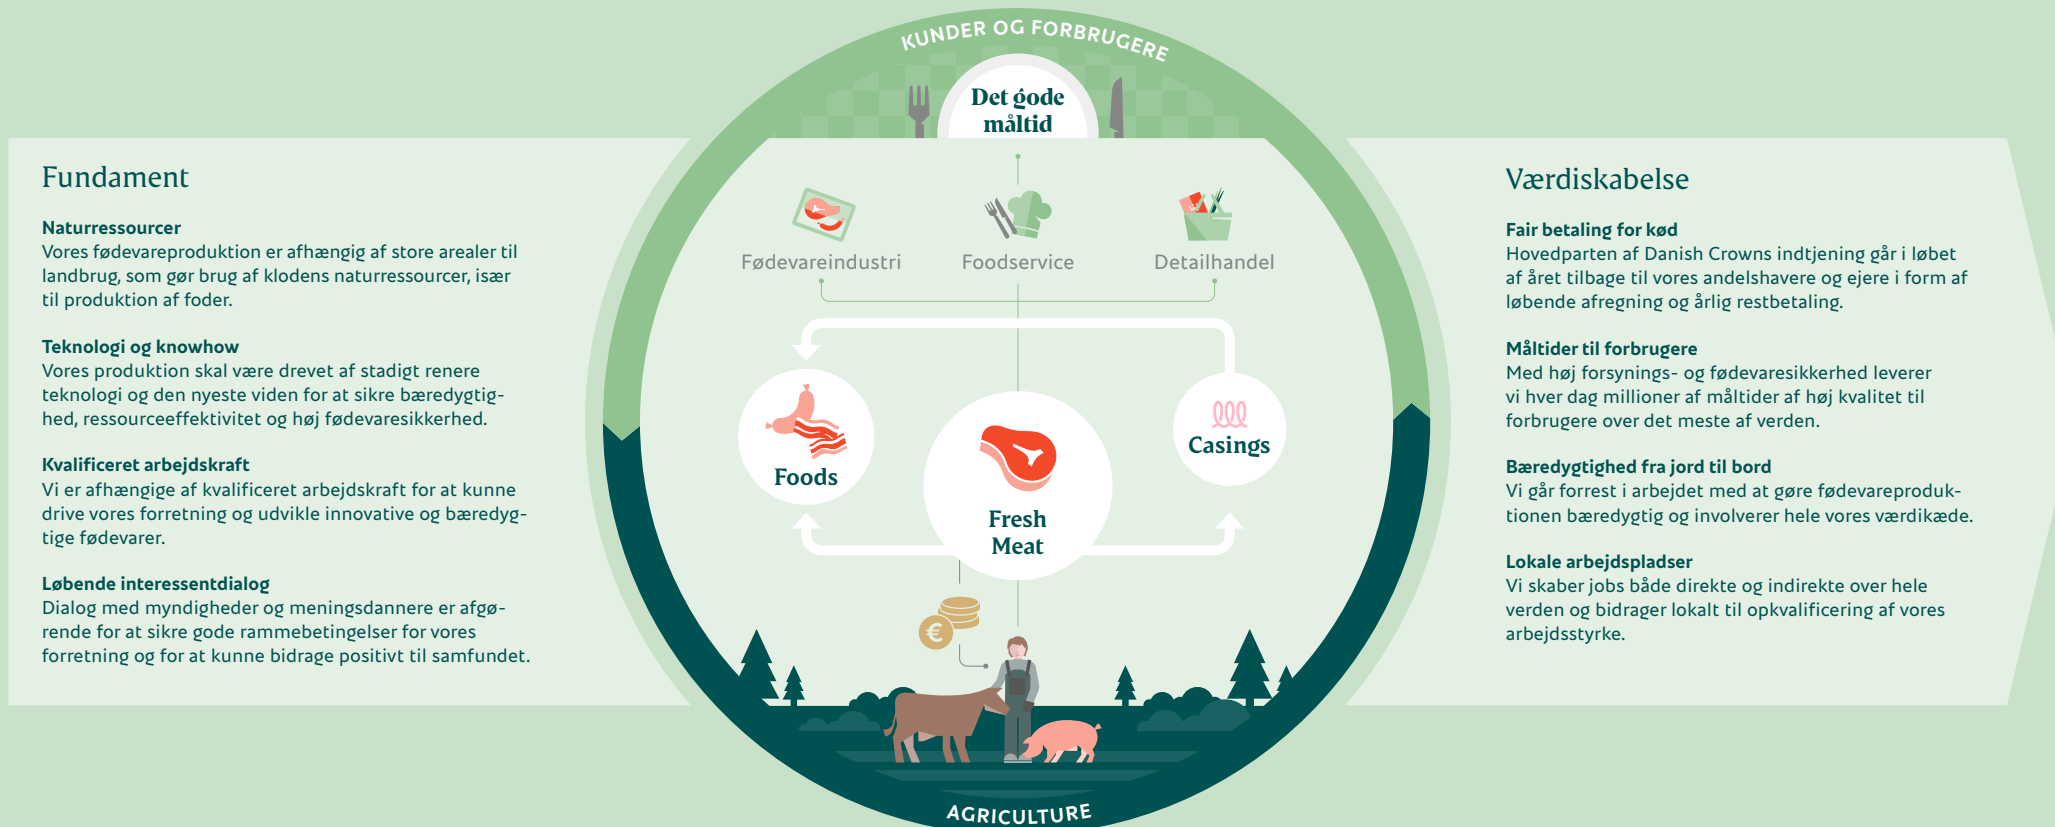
Fundament

Naturressourcer
Vores fødevareproduktion er afhængig af store arealer til landbrug, som gør brug af klodens naturressourcer, især til produktion af foder.

Teknologi og knowhow
Vores produktion skal være drevet af stadigt renere teknologi og den nyeste viden for at sikre bæredygtighed, ressourceeffektivitet og høj fødevaresikkerhed.

Kvalificeret arbejdskraft
Vi er afhængige af kvalificeret arbejdskraft for at kunne drive vores forretning og udvikle innovative og bæredygtige fødevarer.

Løbende interessentdialog
Dialog med myndigheder og meningsdannere er afgørende for at sikre gode rammebetingelser for vores forretning og for at kunne bidrage positivt til samfundet.

KUNDER OG FORBRUGERE

Det gode måltid

Fødevareindustri

Foodservice

Detailhandel

Foods

Fresh Meat

Casings

AGRICULTURE

Værdiskabelse

Fair betaling for kød
Hovedparten af Danish Crowns indtjening går i løbet af året tilbage til vores andelshavere og ejere i form af løbende afregning og årlig restbetaling.

Måltider til forbrugere
Med høj forsynings- og fødevaresikkerhed leverer vi hver dag millioner af måltider af høj kvalitet til forbrugere over det meste af verden.

Bæredygtighed fra jord til bord
Vi går forrest i arbejdet med at gøre fødevareproduktionen bæredygtig og involverer hele vores værdikæde.

Lokale arbejdspladser
Vi skaber jobs både direkte og indirekte over hele verden og bidrager lokalt til opkvalificering af vores arbejdsstyrke.